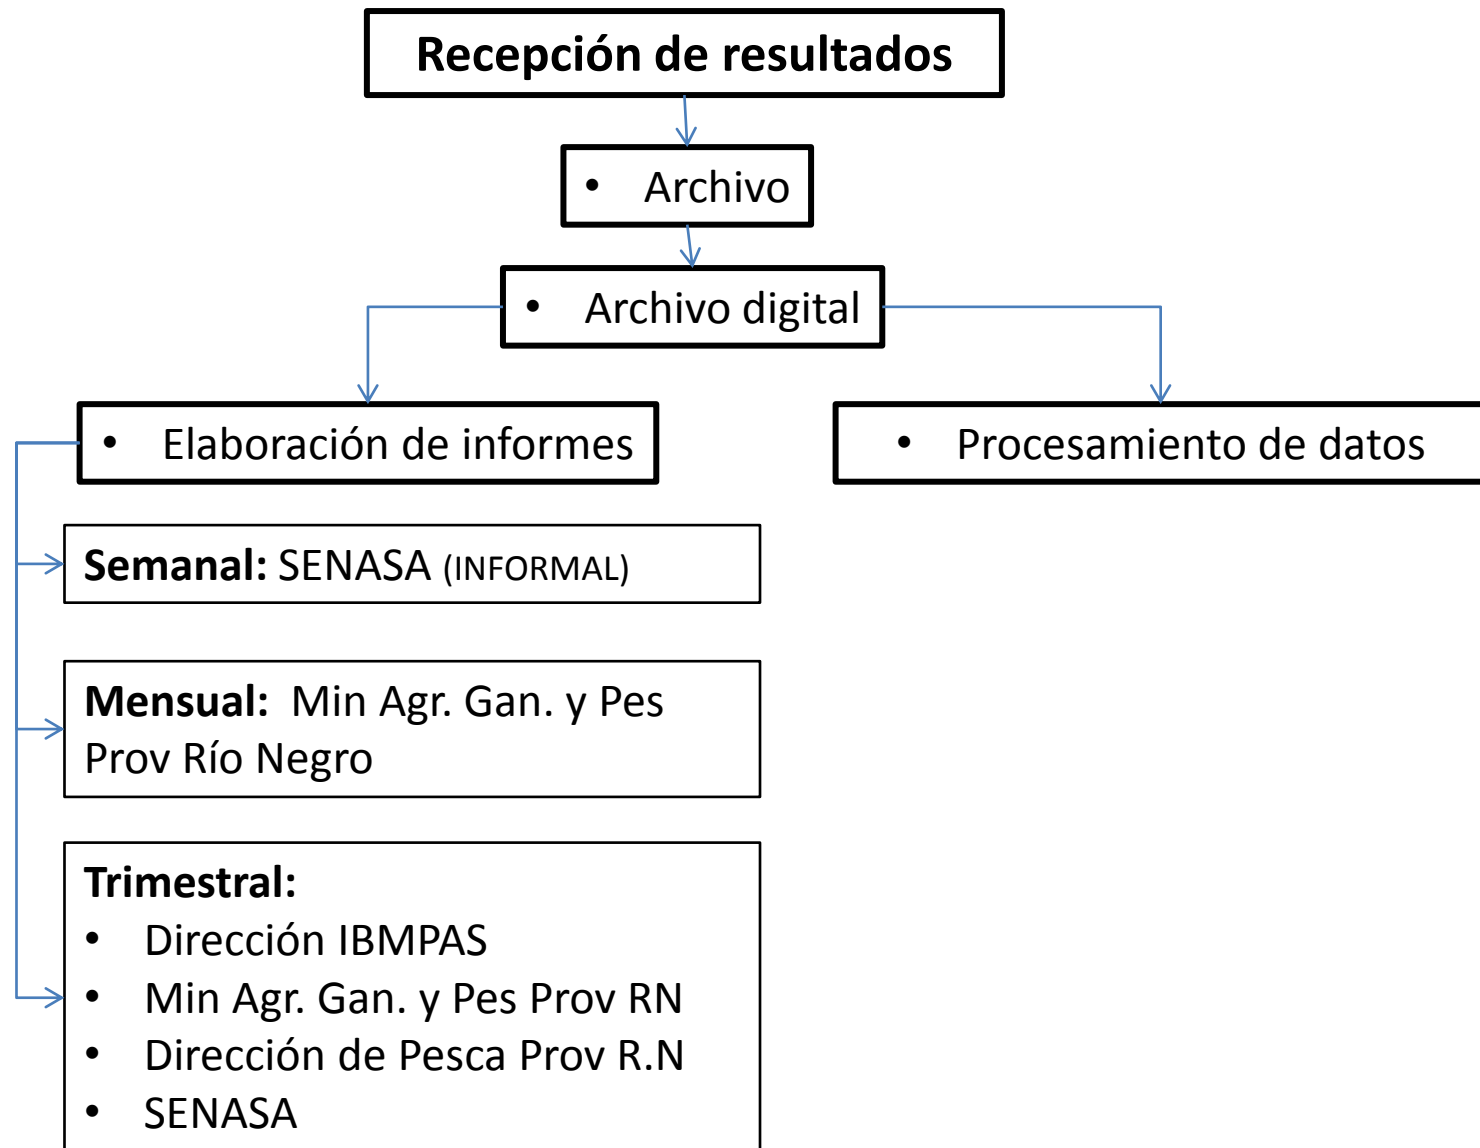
Recepción de resultados

• Archivo

• Archivo digital

• Elaboración de informes

• Procesamiento de datos

**Semanal:** SENASA (INFORMAL)

**Mensual:** Min Agr. Gan. y Pes Prov Río Negro

**Trimestral:**
• Dirección IBMPAS
• Min Agr. Gan. y Pes Prov RN
• Dirección de Pesca Prov R.N
• SENASA